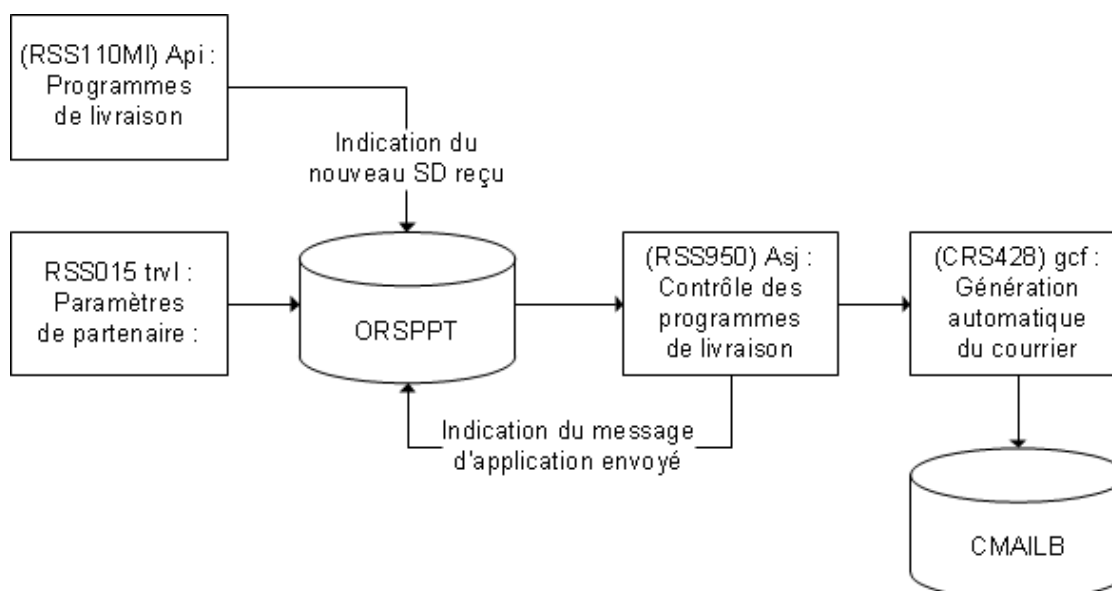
(RSS110MI) Api : Programmes de livraison

Indication du nouveau SD reçu

RSS015 trvl : Paramètres de partenaire :

ORSPPT

(RSS950) Asj : Contrôle des programmes de livraison

(CRS428) gcf : Génération automatique du courrier

Indication du message d'application envoyé

CMAILB